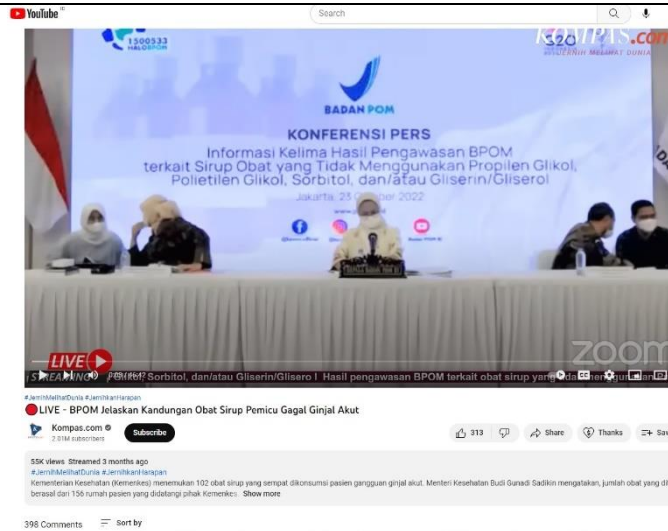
YouTube

Search

1500533 HALOBPOM

KOMPAS.com

S20

JERNIH MELIHAT DUNIA

BADAN POM

KONFERENSI PERS

Informasi Kelima Hasil Pengawasan BPOM terkait Sirup Obat yang Tidak Menggunakan Propilen Glikol, Polietilen Glikol, Sorbitol, dan/atau Gliserin/Gliserol

Jakarta, 23 Oktober 2022

LIVE

STREAMING

Sorbitol, dan/atau Gliserin/Glisero l Hasil pengawasan BPOM terkait obat sirup yang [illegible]

zoom

#JernihMelihatDunia

LIVE - BPOM Jelaskan Kandungan Obat Sirup Pemicu Gagal Ginjal Akut

Kompas.com

2.01M subscribers

Subscribe

313

Share

Thanks

Save

55K views Streamed 3 months ago

#JernihMelihatDunia #JernihkanHarapan

Kementerian Kesehatan (Kemenkes) menemukan 102 obat sirup yang sempat dikonsumsi pasien gangguan ginjal akut. Menteri Kesehatan Budi Gunadi Sadikin mengatakan, jumlah obat yang di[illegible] berasal dari 156 rumah pasien yang didatangi pihak Kemenkes. Show more

398 Comments

Sort by